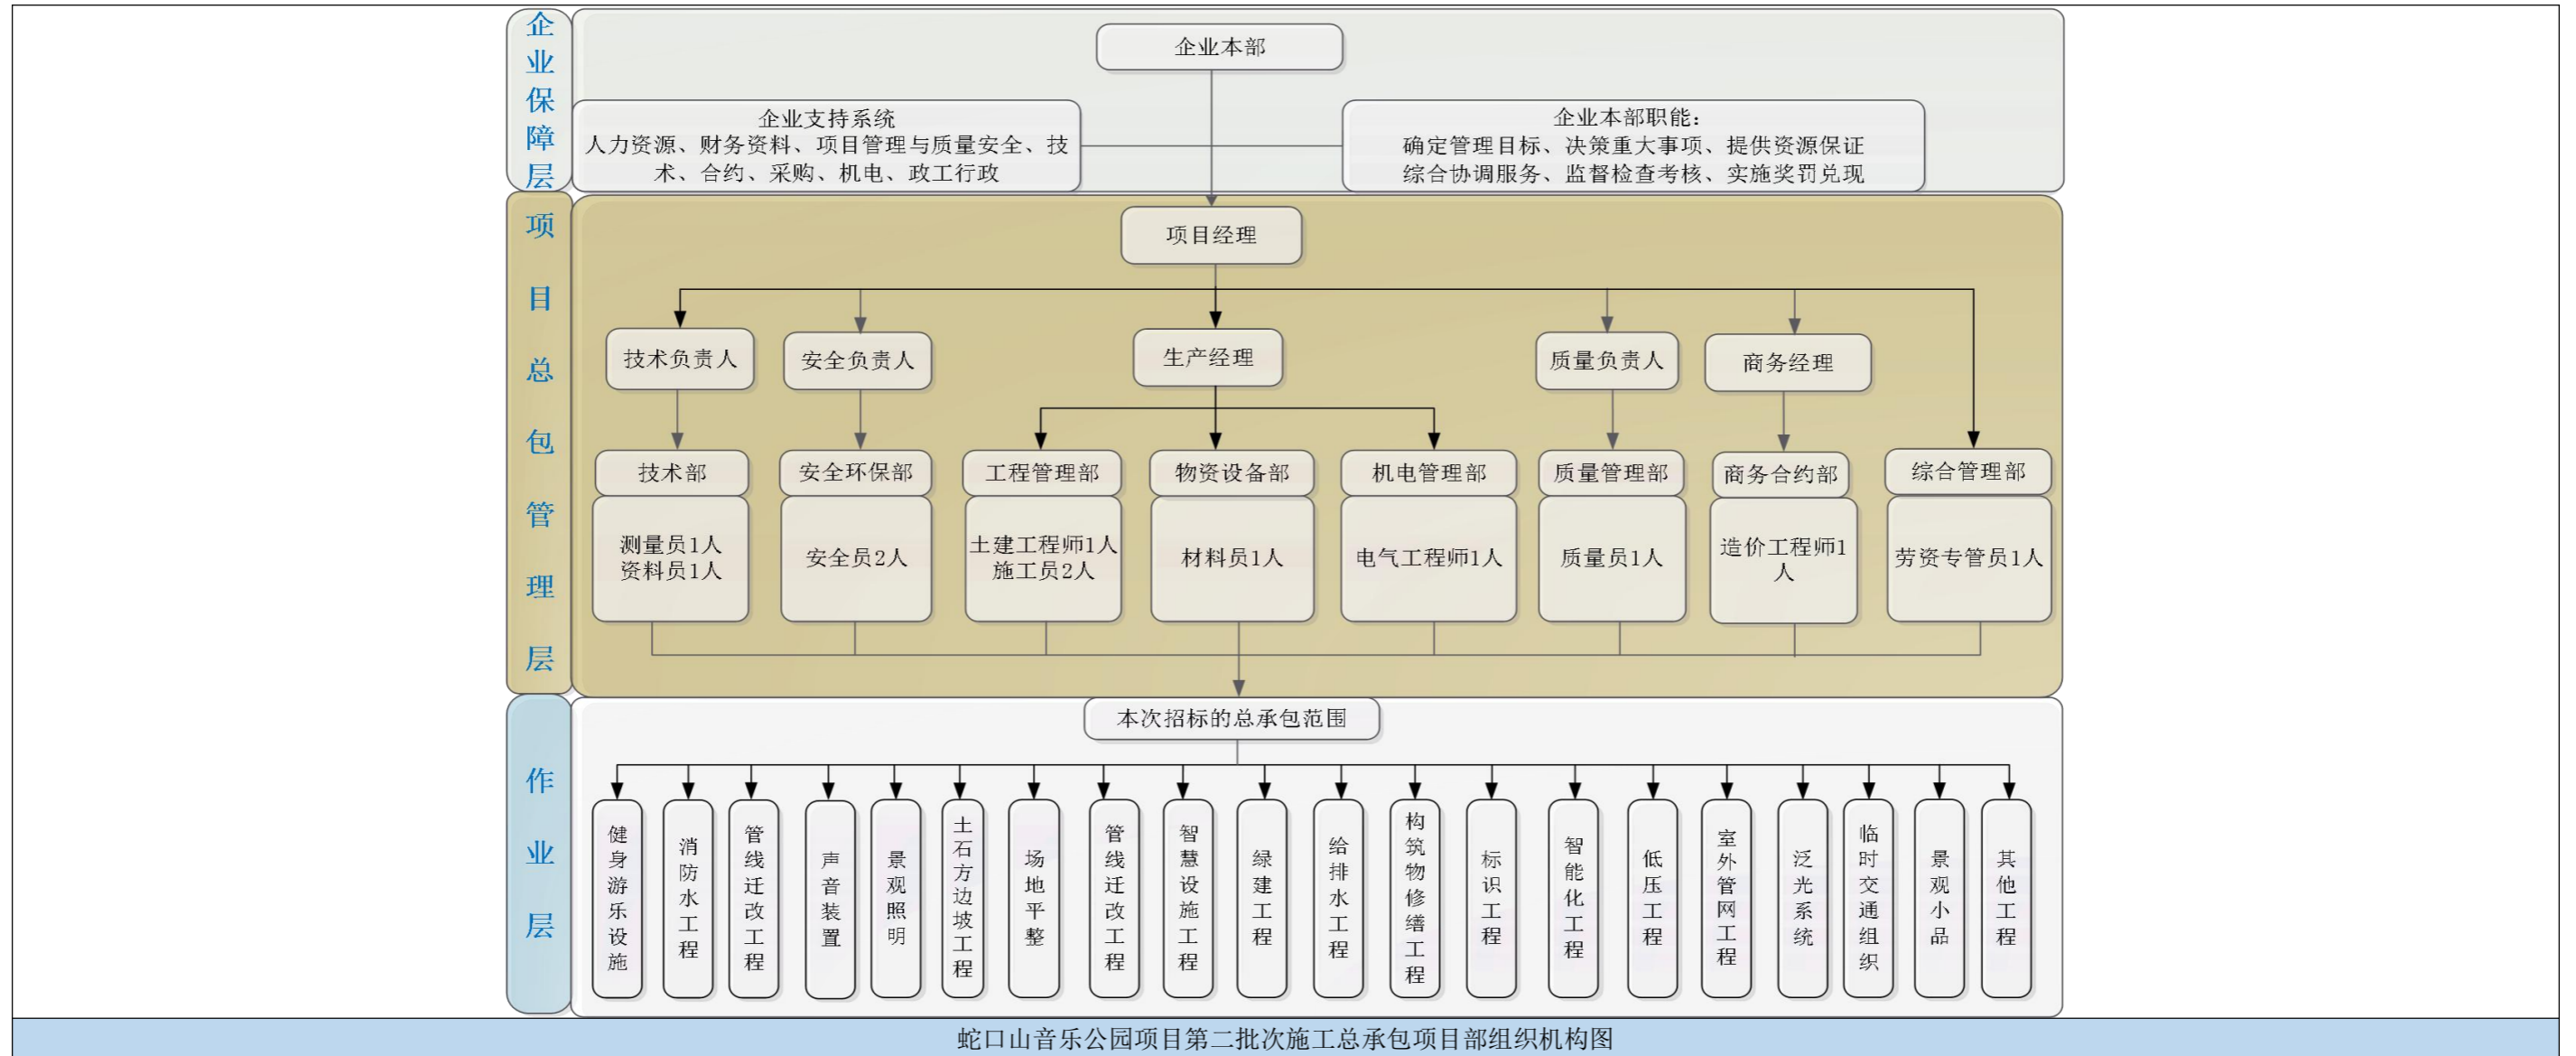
企业保障层

企业本部

企业支持系统
人力资源、财务资料、项目管理与质量安全、技术、合约、采购、机电、政工行政

企业本部职能：
确定管理目标、决策重大事项、提供资源保证
综合协调服务、监督检查考核、实施奖罚兑现

项目总包管理层

项目经理

技术负责人
安全负责人
生产经理
质量负责人
商务经理

技术部
测量员1人
资料员1人

安全环保部
安全员2人

工程管理部
土建工程师1人
施工员2人

物资设备部
材料员1人

机电管理部
电气工程师1人

质量管理部
质量员1人

商务合约部
造价工程师1人

综合管理部
劳资专管员1人

作业层

本次招标的总承包范围

健身游乐设施
消防水工程
管线迁改工程
声音装置
景观照明
土石方边坡工程
场地平整
管线迁改工程
智慧设施工程
绿建工程
给排水工程
构筑物修缮工程
标识工程
智能化工程
低压工程
室外管网工程
泛光系统
临时交通组织
景观小品
其他工程

蛇口山音乐公园项目第二批次施工总承包项目部组织机构图